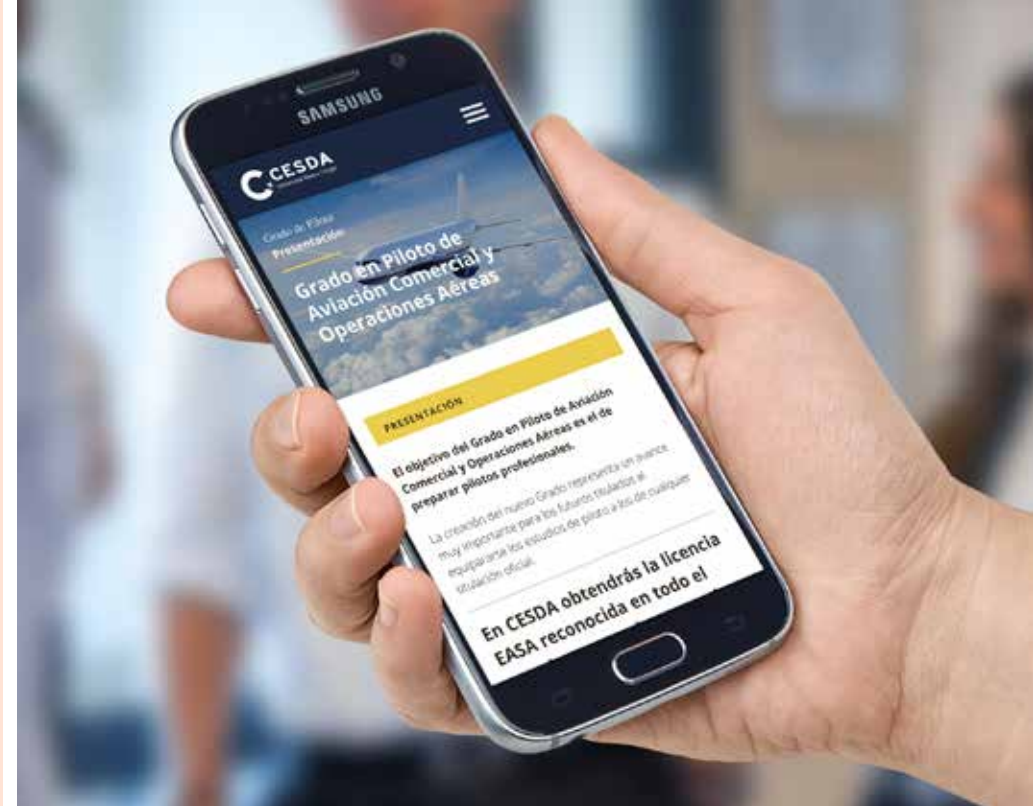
SAMSUNG

CESDA

Grado de Piloto
Presentación

Grado en Piloto de Aviación Comercial y Operaciones Aéreas

PRESENTACIÓN

El objetivo del Grado en Piloto de Aviación Comercial y Operaciones Aéreas es el de preparar pilotos profesionales.

La creación del nuevo Grado representa un avance muy importante para los futuros titulados al equipararse los estudios de piloto a los de cualquier titulación oficial.

En CESDA obtendrás la licencia EASA reconocida en todo el